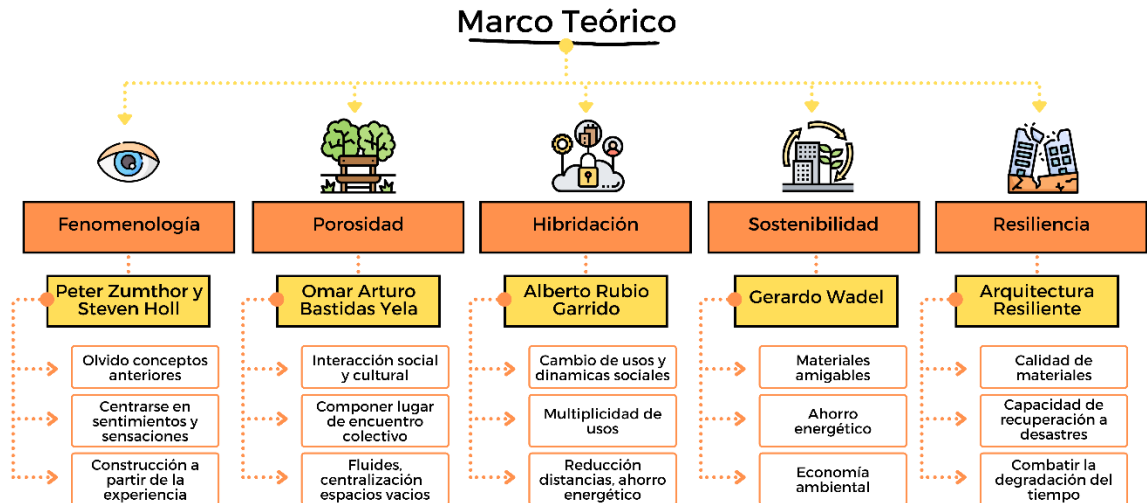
Marco Teórico

Fenomenología

Peter Zumthor y Steven Holl

Olvido conceptos anteriores

Centrarse en sentimientos y sensaciones

Construcción a partir de la experiencia

Porosidad

Omar Arturo Bastidas Yela

Interacción social y cultural

Componer lugar de encuentro colectivo

Fluides, centralización espacios vacios

Hibridación

Alberto Rubio Garrido

Cambio de usos y dinamicas sociales

Multiplicidad de usos

Reducción distancias, ahorro energético

Sostenibilidad

Gerardo Wadel

Materiales amigables

Ahorro energético

Economía ambiental

Resiliencia

Arquitectura Resiliente

Calidad de materiales

Capacidad de recuperación a desastres

Combatir la degradación del tiempo